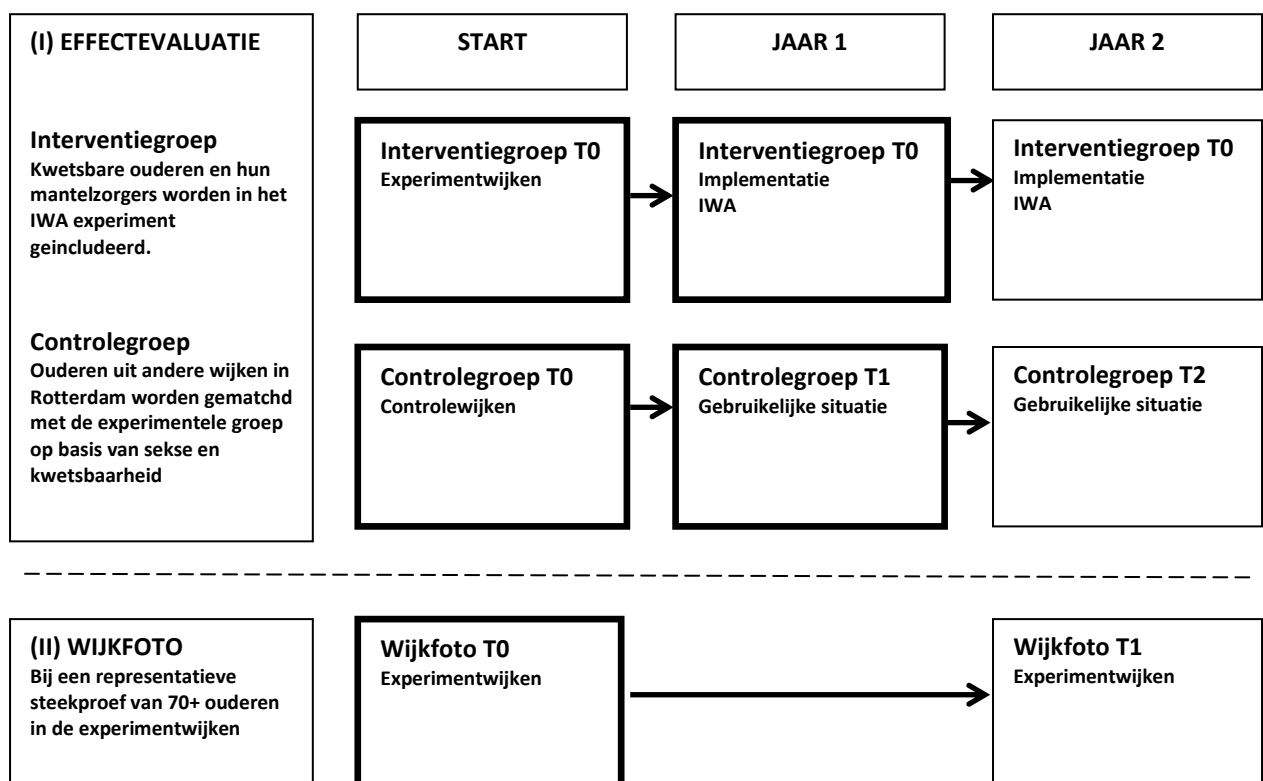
(I) EFFECTEVALUATIE

START

JAAR 1

JAAR 2

Interventiegroep
Kwetsbare ouderen en hun mantelzorgers worden in het IWA experiment geincludeerd.

Interventiegroep T0
Experimentwijken

Interventiegroep T0
Implementatie
IWA

Interventiegroep T0
Implementatie
IWA

Controlegroep
Ouderen uit andere wijken in Rotterdam worden gematchd met de experimentele groep op basis van sekse en kwetsbaarheid

Controlegroep T0
Controlewijken

Controlegroep T1
Gebruikelijke situatie

Controlegroep T2
Gebruikelijke situatie

(II) WIJKFOTO
Bij een representatieve steekproef van 70+ ouderen in de experimentwijken

Wijkfoto T0
Experimentwijken

Wijkfoto T1
Experimentwijken